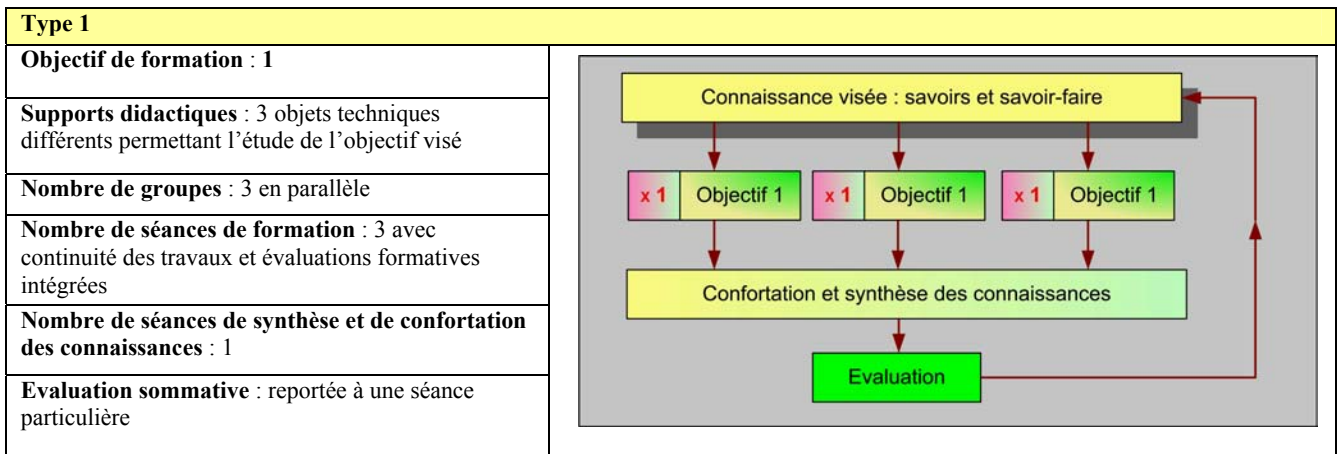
Type 1

Objectif de formation : 1

Supports didactiques : 3 objets techniques différents permettant l'étude de l'objectif visé

Nombre de groupes : 3 en parallèle

Nombre de séances de formation : 3 avec continuité des travaux et évaluations formatives intégrées

Nombre de séances de synthèse et de confortation des connaissances : 1

Evaluation sommative : reportée à une séance particulière

Connaissance visée : savoirs et savoir-faire

x 1 Objectif 1

x 1 Objectif 1

x 1 Objectif 1

Confortation et synthèse des connaissances

Evaluation